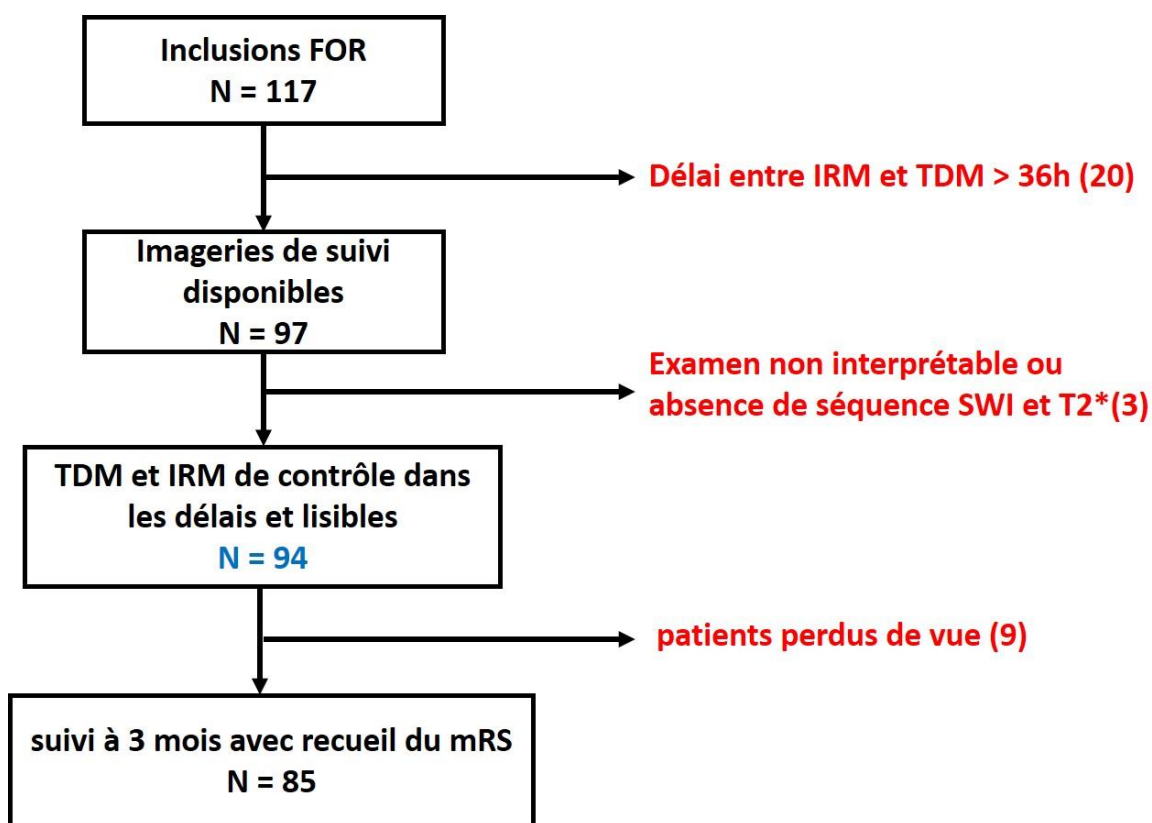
Inclusions FOR
N = 117

Délai entre IRM et TDM > 36h (20)

Imageries de suivi disponibles
N = 97

Examen non interprétable ou absence de séquence SWI et T2*(3)

TDM et IRM de contrôle dans les délais et lisibles
N = 94

patients perdus de vue (9)

suivi à 3 mois avec recueil du mRS
N = 85